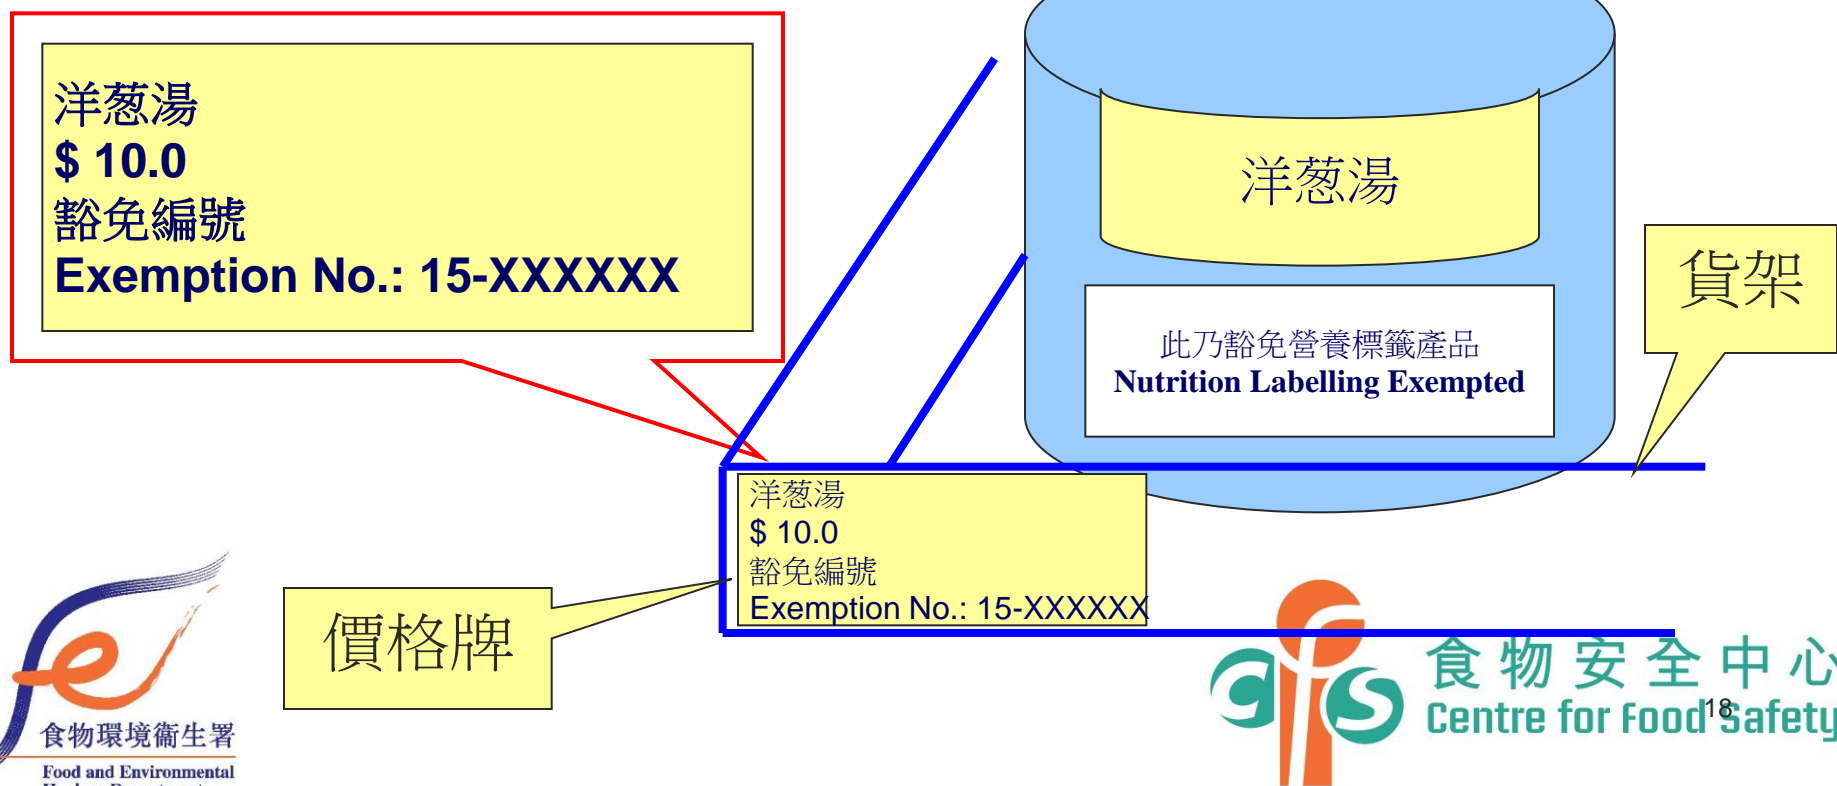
洋葱湯
$ 10.0
豁免編號
Exemption No.: 15-XXXXXX

洋葱湯

此乃豁免營養標籤產品
Nutrition Labelling Exempted

貨架

洋葱湯
$ 10.0
豁免編號
Exemption No.: 15-XXXXXX

價格牌

食物環境衞生署
Food and Environmental
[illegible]

食物安全中心
Centre for Food Safety

18